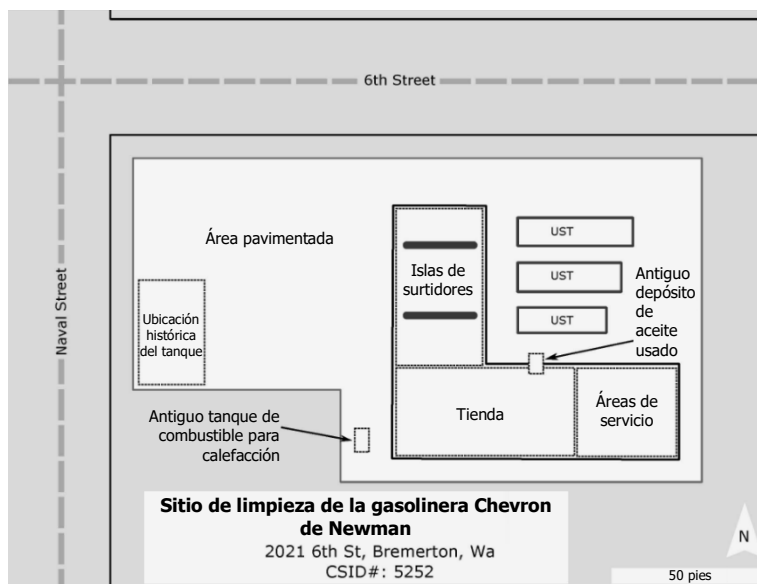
6th Street

Naval Street

Área pavimentada

Ubicación histórica del tanque

Islas de surtidores

UST

UST

UST

Antiguo depósito de aceite usado

Tienda

Áreas de servicio

Antiguo tanque de combustible para calefacción

Sitio de limpieza de la gasolinera Chevron de Newman
2021 6th St, Bremerton, Wa
CSID#: 5252

N

50 pies